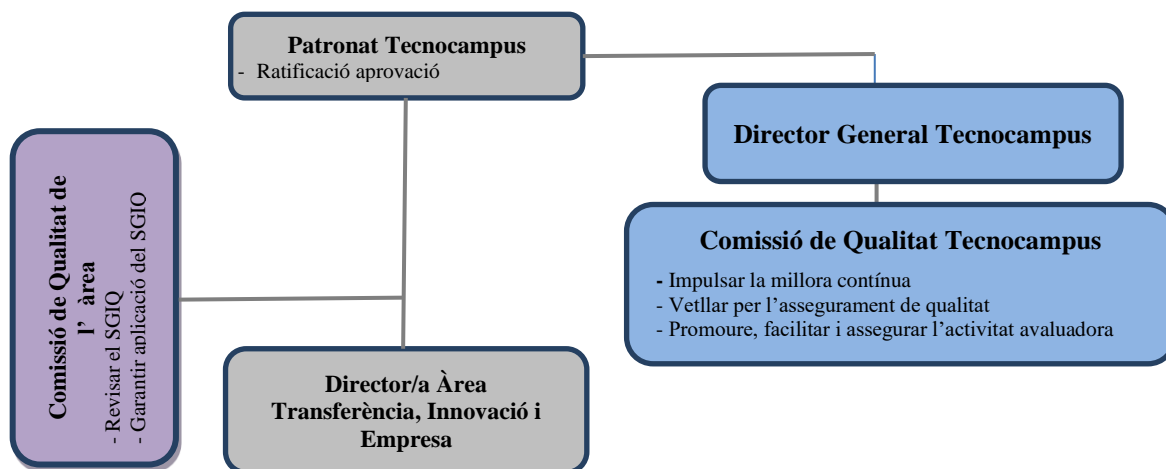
Patronat Tecnocampus
- Ratificació aprovació

Director General Tecnocampus

Comissió de Qualitat de l' àrea
- Revisar el SGIQ
- Garantir aplicació del SGIO

Comissió de Qualitat Tecnocampus
- Impulsar la millora contínua
- Vetllar per l'assegurament de qualitat
- Promoure, facilitar i assegurar l'activitat avaluadora

Director/a Àrea Transferència, Innovació i Empresa